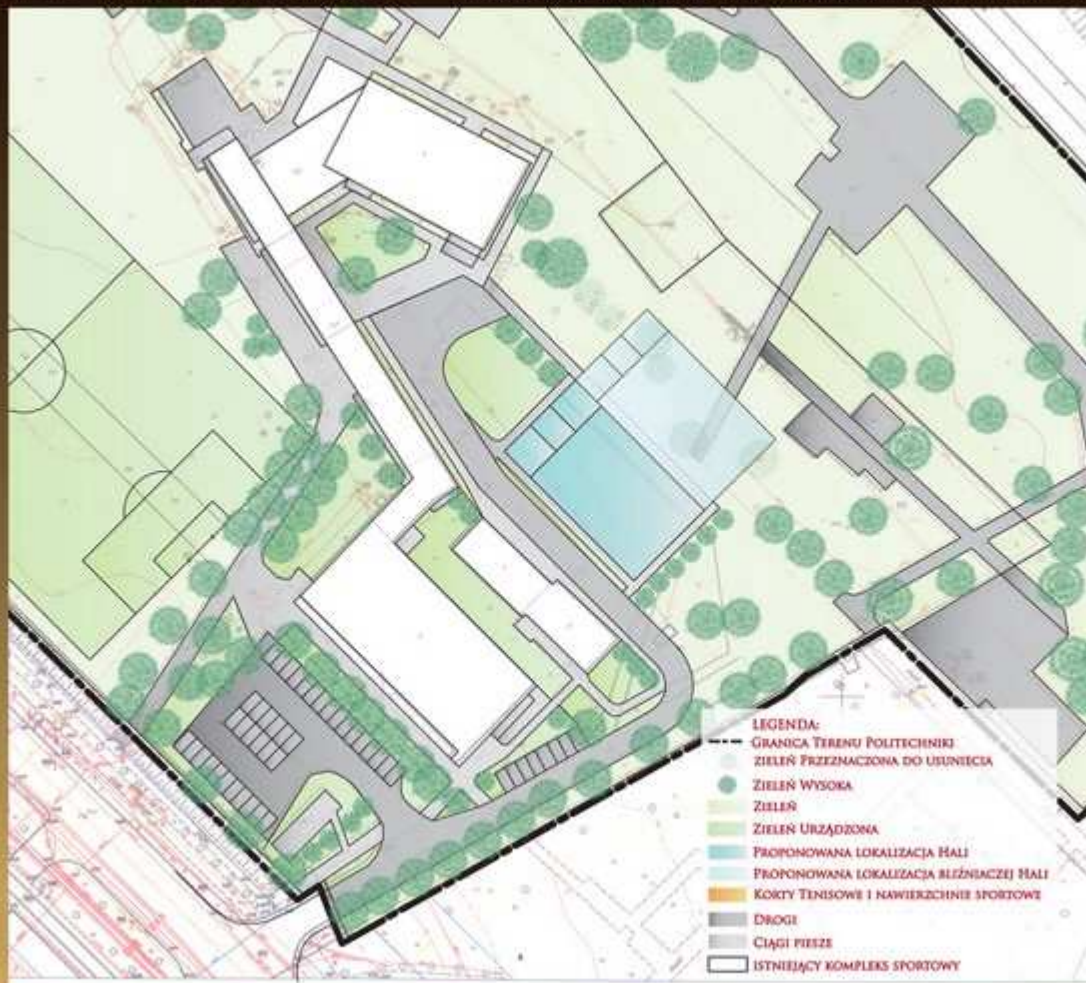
LEGENDA:
Granica Terenu Politechniki
zieleń Przeznaczona do usunięcia
Zieleń Wysoka
Zieleń
Zieleń Urządzona
Proponowana lokalizacja Hali
Proponowana lokalizacja bliźniaczej Hali
Korty Tenisowe i nawierzchnie sportowe
Drogi
Ciągi piesze
istniejący kompleks sportowy